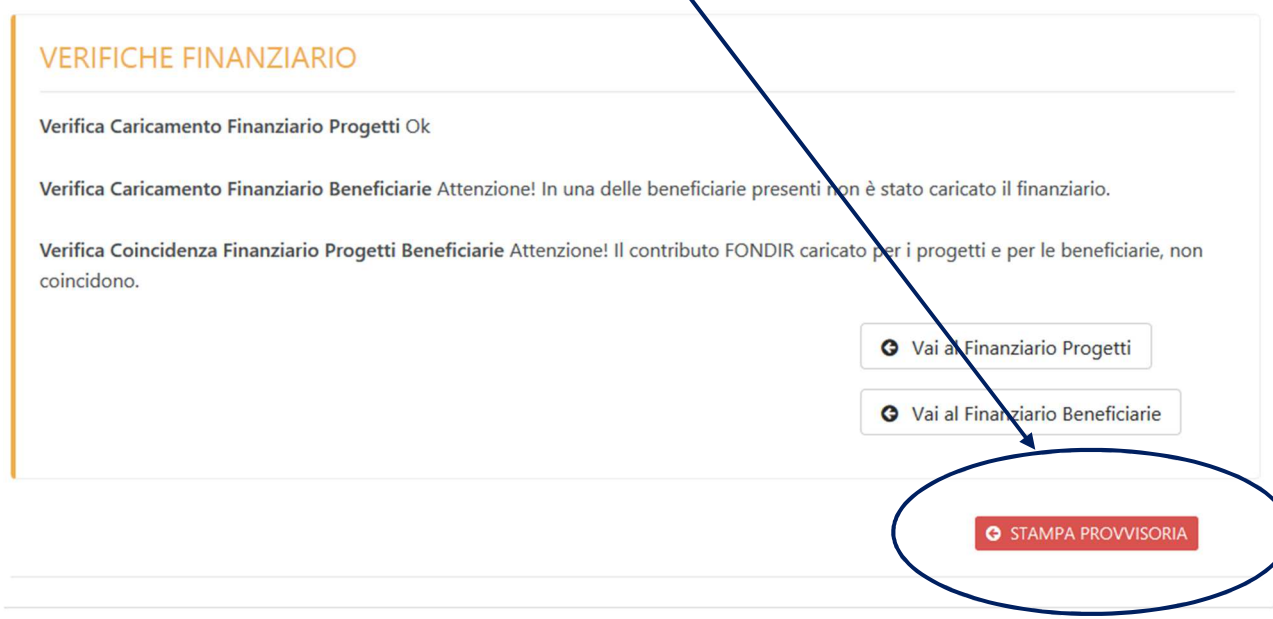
VERIFICHE FINANZIARIO

**Verifica Caricamento Finanziario Progetti** Ok

**Verifica Caricamento Finanziario Beneficiarie** Attenzione! In una delle beneficiarie presenti non è stato caricato il finanziario.

**Verifica Coincidenza Finanziario Progetti Beneficiarie** Attenzione! Il contributo FONDIR caricato per i progetti e per le beneficiarie, non coincidono.

Vai al Finanziario Progetti

Vai al Finanziario Beneficiarie

STAMPA PROVVISORIA